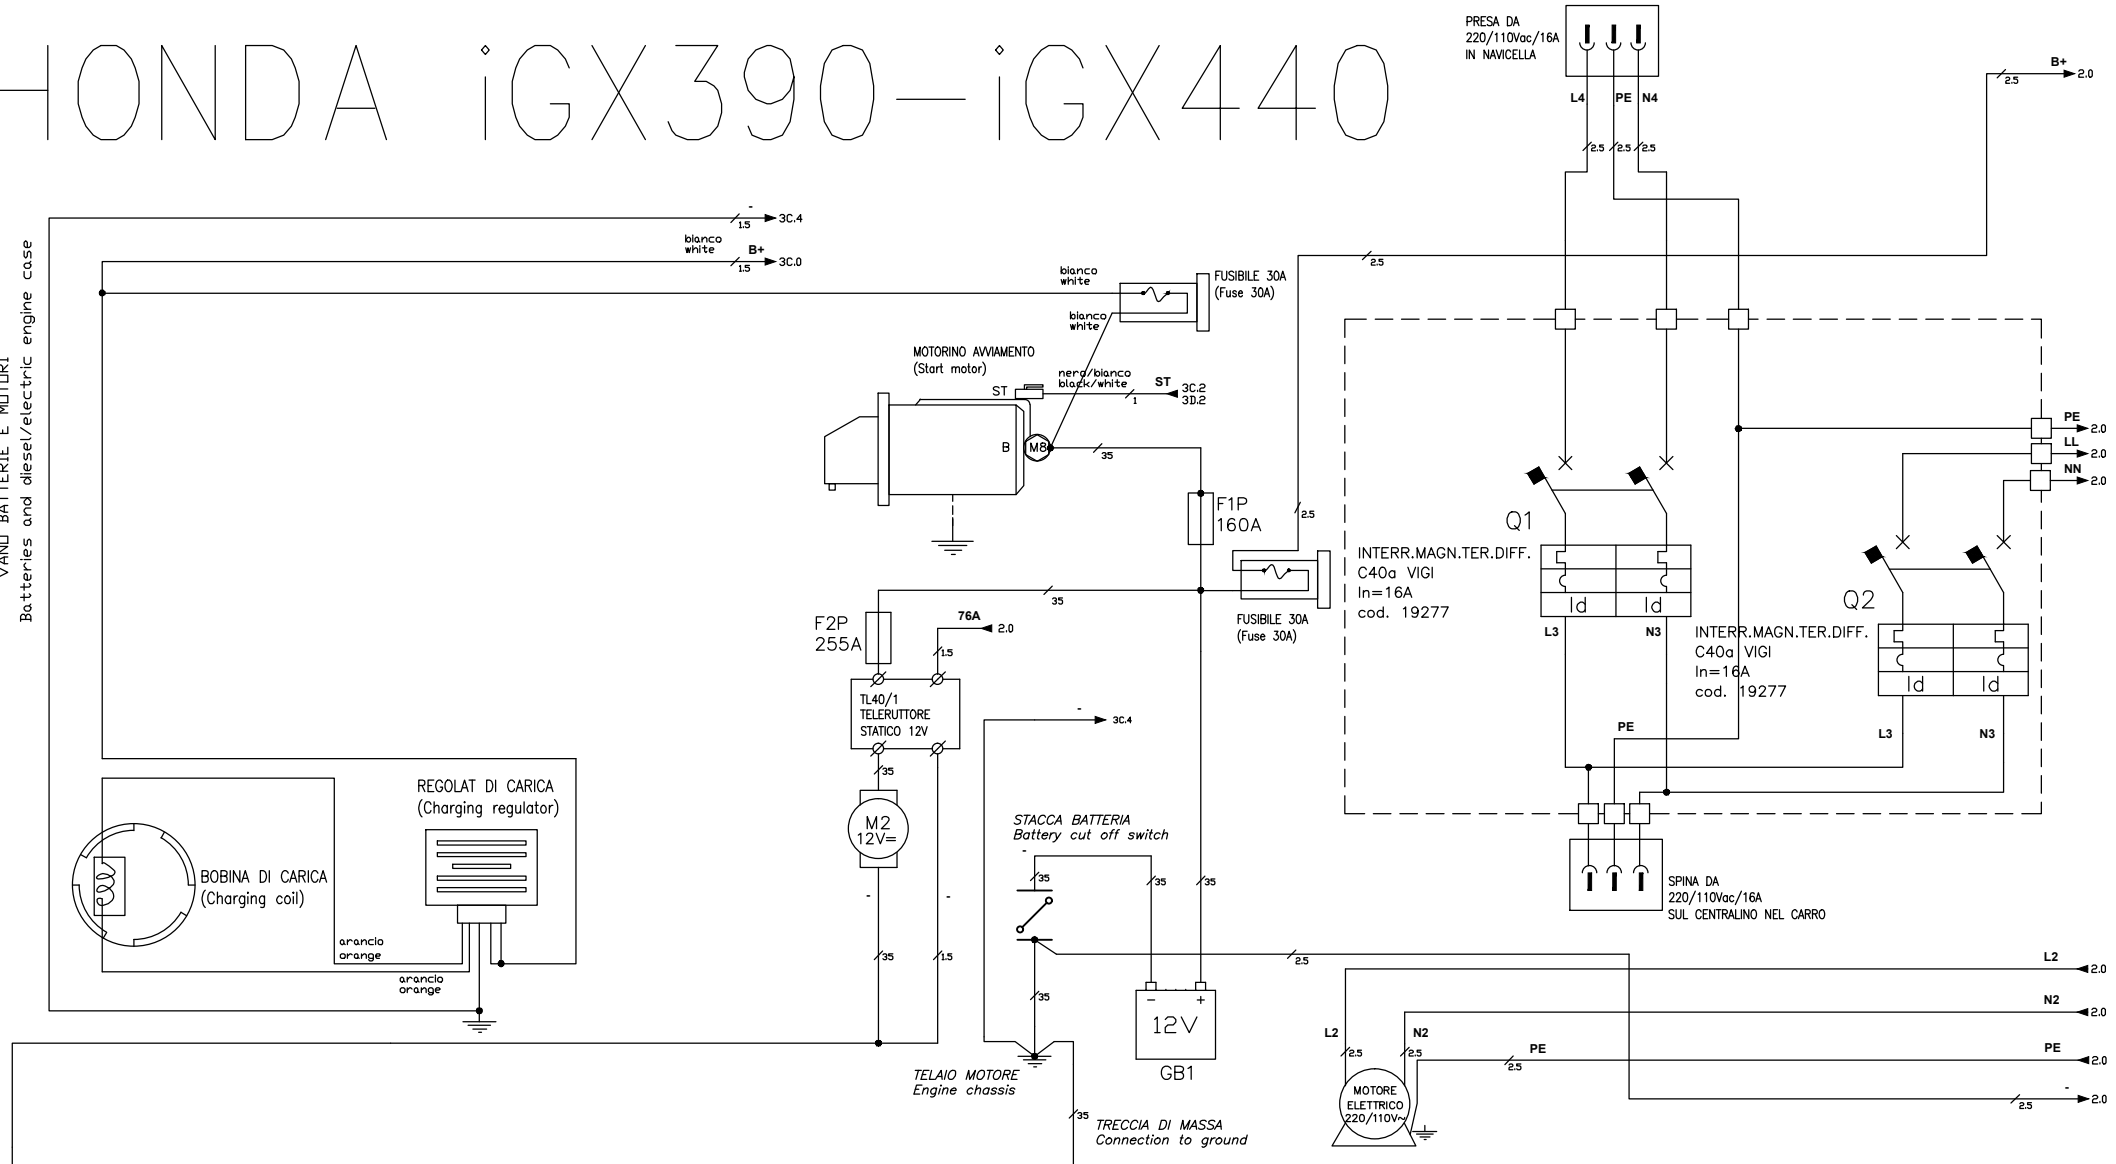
HONDA iGX390—iGX440

PRESA DA 220/110Vac/16A IN NAVICELLA

L4 PE N4

2.5 2.5 2.5

B+ 2.5 2.0

VANO BATTERIE E MOTORI
Batteries and diesel/electric engine case

- 1.5 3C.4

bianco white B+ 1.5 3C.0

2.5

bianco white

FUSIBILE 30A (Fuse 30A)

bianco white

MOTORINO AVVIAMENTO (Start motor)

ST

nero/bianco black/white

ST 1 3C.2 3D.2

B M8

35

F1P 160A

2.5

Q1

INTERR.MAGN.TER.DIFF. C40a VIGI In=16A cod. 19277

Id Id

L3 N3

PE 2.0
LL 2.0
NN 2.0

Q2

INTERR.MAGN.TER.DIFF. C40a VIGI In=16A cod. 19277

Id Id

L3 N3

PE

35

FUSIBILE 30A (Fuse 30A)

F2P 255A

76A 2.0

1.5

TL40/1 TELERUTTORE STATICO 12V

- 3C.4

35

M2 12V=

REGOLAT DI CARICA (Charging regulator)

BOBINA DI CARICA (Charging coil)

arancio orange

arancio orange

STACCA BATTERIA Battery cut off switch

-

35 35 35

- -

35 1.5

35

12V

- +

GB1

SPINA DA 220/110Vac/16A SUL CENTRALINO NEL CARRO

2.5

L2 2.0

N2 2.0

PE 2.0

- 2.5 2.0

L2 N2

2.5 2.5

PE 2.5

MOTORE ELETTRICO 220/110V~

TELAIO MOTORE Engine chassis

35

TRECCIA DI MASSA Connection to ground